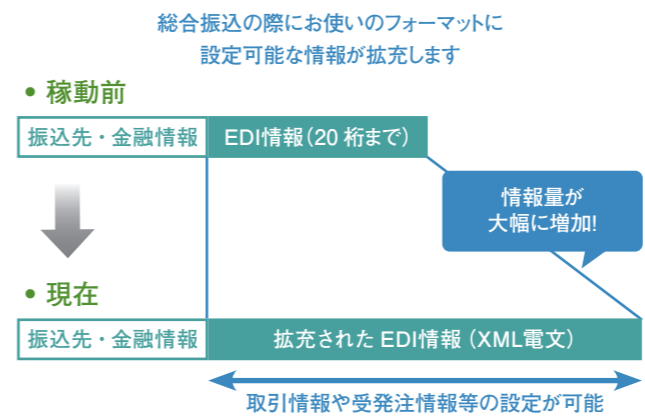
総合振込の際にお使いのフォーマットに
設定可能な情報が拡充します

• 稼動前

振込先・金融情報

EDI情報（20 桁まで）

情報量が
大幅に増加!

• 現在

振込先・金融情報

拡充された EDI情報（XML電文）

取引情報や受発注情報等の設定が可能